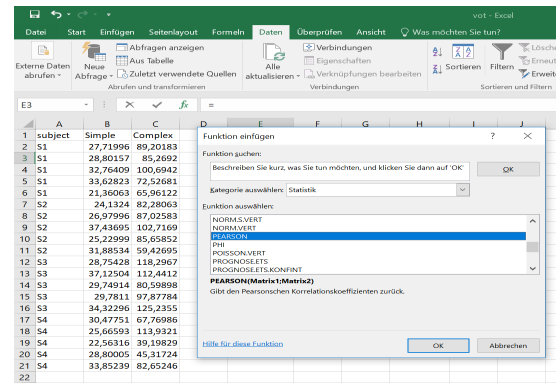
vot - Excel

Datei | Start | Einfügen | Seitenlayout | Formeln | Daten | Überprüfen | Ansicht | Was möchten Sie tun?

Externe Daten abrufen | Neue Abfrage | Abfragen anzeigen | Aus Tabelle | Zuletzt verwendete Quellen | Abrufen und transformieren | Alle aktualisieren | Verbindungen | Eigenschaften | Verknüpfungen bearbeiten | Verbindungen | Sortieren | Filtern | Lösch | Erneut | Erweit | Sortieren und Filtern

E3 | × | ✓ | fx | =

| | A | B | C | D |
|---|---|---|---|---|
| 1 | subject | Simple | Complex | |
| 2 | S1 | 27,71996 | 89,20183 | |
| 3 | S1 | 28,80157 | 85,2692 | |
| 4 | S1 | 32,76409 | 100,6942 | |
| 5 | S1 | 33,62823 | 72,52681 | |
| 6 | S1 | 21,36063 | 65,96122 | |
| 7 | S2 | 24,1324 | 82,28063 | |
| 8 | S2 | 26,97996 | 87,02583 | |
| 9 | S2 | 37,43695 | 102,7169 | |
| 10 | S2 | 25,22999 | 85,65852 | |
| 11 | S2 | 31,88534 | 59,42695 | |
| 12 | S3 | 28,75428 | 118,2967 | |
| 13 | S3 | 37,12504 | 112,4412 | |
| 14 | S3 | 29,74914 | 80,59898 | |
| 15 | S3 | 29,7811 | 97,87784 | |
| 16 | S3 | 34,32296 | 125,2355 | |
| 17 | S4 | 30,47751 | 67,76986 | |
| 18 | S4 | 25,66593 | 113,9321 | |
| 19 | S4 | 22,56316 | 39,19829 | |
| 20 | S4 | 28,80005 | 45,31724 | |
| 21 | S4 | 33,85239 | 82,65246 | |
| 22 | | | | |
| 23 | | | | |

Funktion einfügen | ? | ×

Funktion suchen:
Beschreiben Sie kurz, was Sie tun möchten, und klicken Sie dann auf 'OK' | OK

Kategorie auswählen: Statistik

Funktion auswählen:
NORM.S.VERT
NORM.VERT
PEARSON
PHI
POISSON.VERT
PROGNOSE.ETS
PROGNOSE.ETS.KONFINT

PEARSON(Matrix1;Matrix2)
Gibt den Pearsonschen Korrelationskoeffizienten zurück.

Hilfe für diese Funktion | OK | Abbrechen